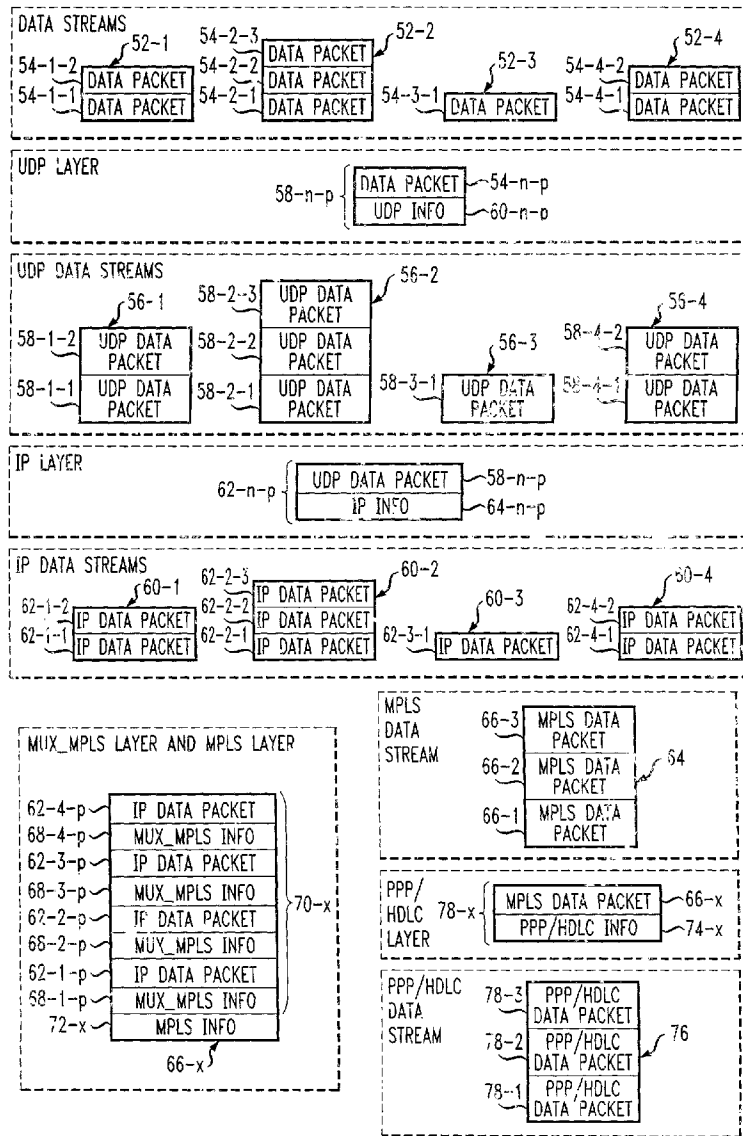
DATA STREAMS

52-1
54-1-2 DATA PACKET
54-1-1 DATA PACKET

52-2
54-2-3 DATA PACKET
54-2-2 DATA PACKET
54-2-1 DATA PACKET

52-3
54-3-1 DATA PACKET

52-4
54-4-2 DATA PACKET
54-4-1 DATA PACKET

UDP LAYER

58-n-p
DATA PACKET 54-n-p
UDP INFO 60-n-p

UDP DATA STREAMS

56-1
58-1-2 UDP DATA PACKET
58-1-1 UDP DATA PACKET

56-2
58-2-3 UDP DATA PACKET
58-2-2 UDP DATA PACKET
58-2-1 UDP DATA PACKET

56-3
58-3-1 UDP DATA PACKET

56-4
58-4-2 UDP DATA PACKET
58-4-1 UDP DATA PACKET

IP LAYER

62-n-p
UDP DATA PACKET 58-n-p
IP INFO 64-n-p

IP DATA STREAMS

60-1
62-1-2 IP DATA PACKET
62-1-1 IP DATA PACKET

60-2
62-2-3 IP DATA PACKET
62-2-2 IP DATA PACKET
62-2-1 IP DATA PACKET

60-3
62-3-1 IP DATA PACKET

60-4
62-4-2 IP DATA PACKET
62-4-1 IP DATA PACKET

MUX_MPLS LAYER AND MPLS LAYER

62-4-p IP DATA PACKET
68-4-p MUX_MPLS INFO
62-3-p IP DATA PACKET
68-3-p MUX_MPLS INFO
62-2-p IP DATA PACKET
68-2-p MUX_MPLS INFO
62-1-p IP DATA PACKET
68-1-p MUX_MPLS INFO
72-x MPLS INFO
70-x
66-x

MPLS DATA STREAM
66-3 MPLS DATA PACKET
66-2 MPLS DATA PACKET
66-1 MPLS DATA PACKET
64

PPP/ HDLC LAYER
78-x
MPLS DATA PACKET 66-x
PPP/HDLC INFO 74-x

PPP/HDLC DATA STREAM
78-3 PPP/HDLC DATA PACKET
78-2 PPP/HDLC DATA PACKET
78-1 PPP/HDLC DATA PACKET
76